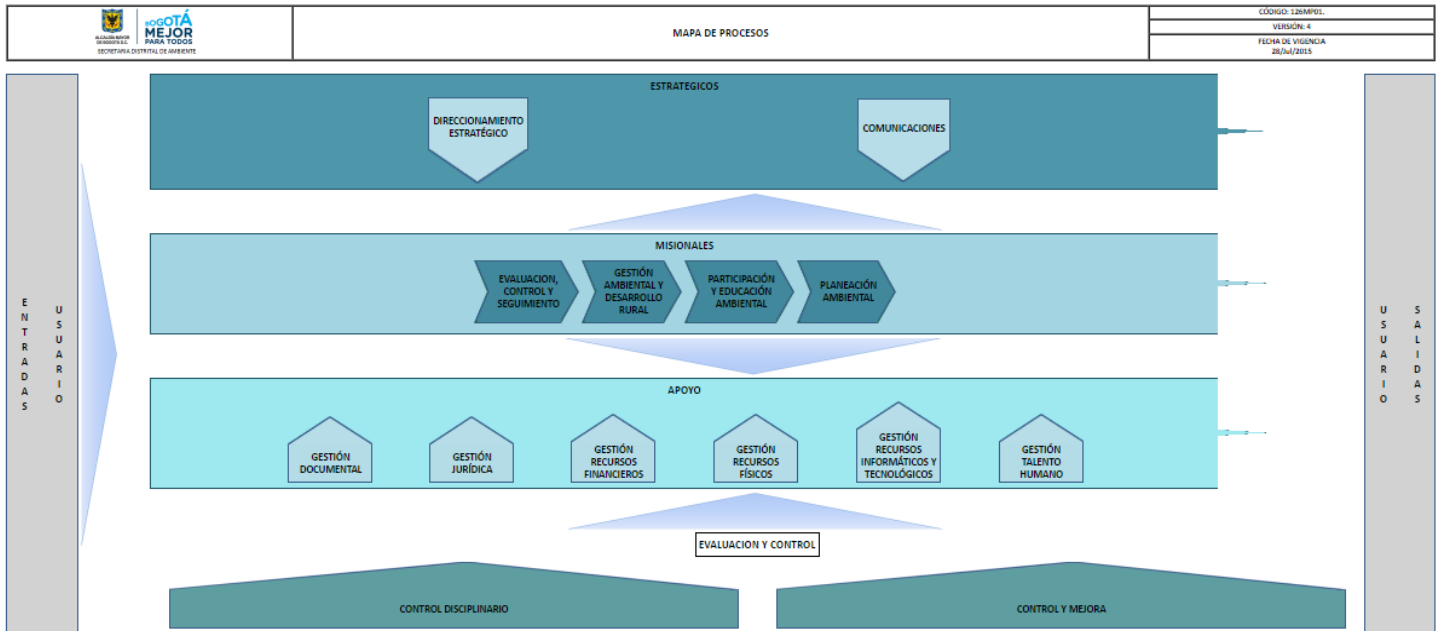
ALCALDÍA MAYOR DE BOGOTÁ D.C.
BOGOTÁ MEJOR PARA TODOS
SECRETARIA DISTRITAL DE AMBIENTE

MAPA DE PROCESOS

| CÓDIGO: 126MP01. |
|---|
| VERSIÓN: 4 |
| FECHA DE VIGENCIA 28/Jul/2015 |

E N T R A D A S

U S U A R I O

ESTRATEGICOS

DIRECCIONAMIENTO ESTRATÉGICO

COMUNICACIONES

MISIONALES

EVALUACION, CONTROL Y SEGUIMIENTO

GESTIÓN AMBIENTAL Y DESARROLLO RURAL

PARTICIPACIÓN Y EDUCACIÓN AMBIENTAL

PLANEACIÓN AMBIENTAL

APOYO

GESTIÓN DOCUMENTAL

GESTIÓN JURÍDICA

GESTIÓN RECURSOS FINANCIEROS

GESTIÓN RECURSOS FÍSICOS

GESTIÓN RECURSOS INFORMÁTICOS Y TECNOLÓGICOS

GESTIÓN TALENTO HUMANO

EVALUACION Y CONTROL

CONTROL DISCIPLINARIO

CONTROL Y MEJORA

U S U A R I O

S A L I D A S